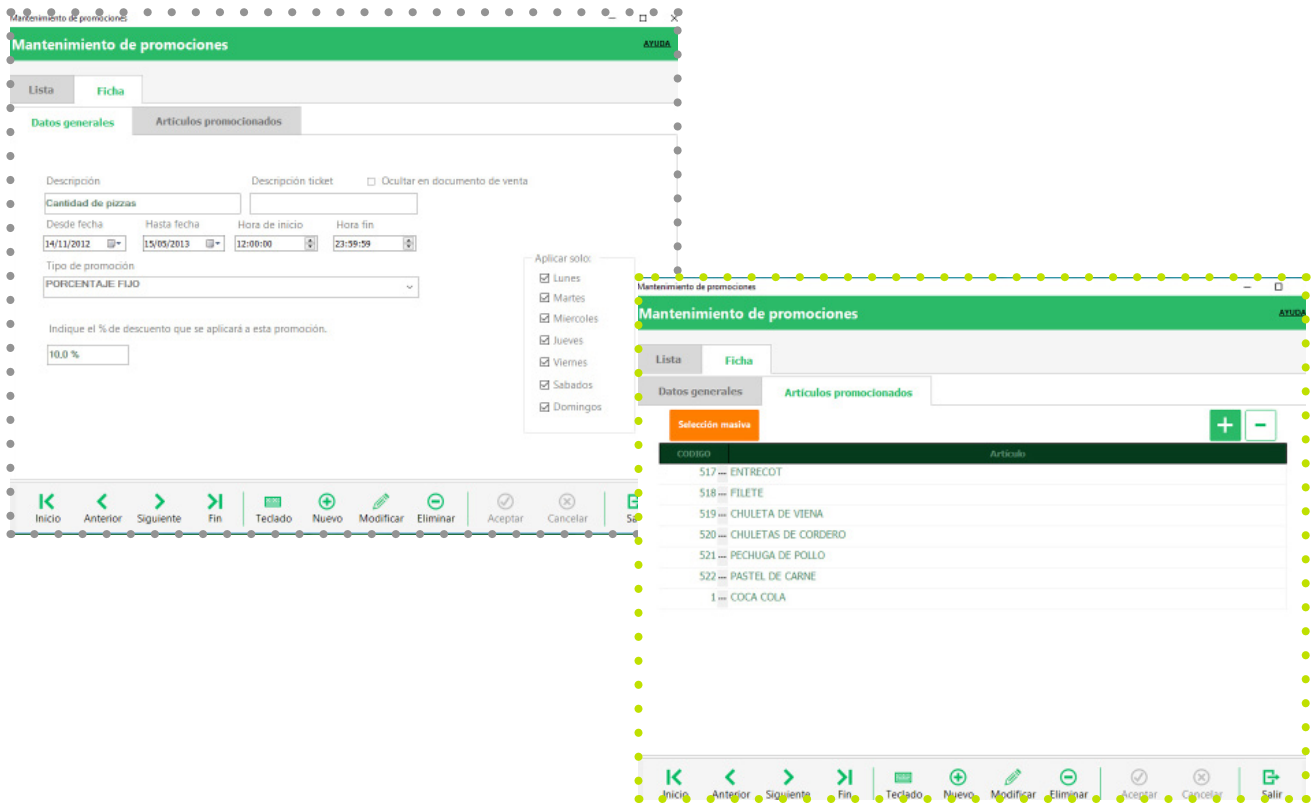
Mantenimiento de promociones

Mantenimiento de promociones

AYUDA

Lista

Ficha

Datos generales

Articulos promocionados

Descripción

Descripción ticket

Ocultar en documento de venta

Cantidad de pizzas

Desde fecha

Hasta fecha

Hora de inicio

Hora fin

14/11/2012

15/05/2013

12:00:00

23:59:59

Tipo de promoción

PORCENTAJE FIJO

Aplicar solo:

Lunes

Martes

Miercoles

Jueves

Viernes

Sabados

Domingos

Indique el % de descuento que se aplicará a esta promoción.

10.0 %

Inicio

Anterior

Siguiente

Fin

Teclado

Nuevo

Modificar

Eliminar

Aceptar

Cancelar

Sa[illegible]

Mantenimiento de promociones

Mantenimiento de promociones

AYUDA

Lista

Ficha

Datos generales

Articulos promocionados

Selección masiva

| CODIGO | Articulo |
|---|---|
| 517 ... | ENTRECOT |
| 518 ... | FILETE |
| 519 ... | CHULETA DE VIENA |
| 520 ... | CHULETAS DE CORDERO |
| 521 ... | PECHUGA DE POLLO |
| 522 ... | PASTEL DE CARNE |
| 1 ... | COCA COLA |

Inicio

Anterior

Siguiente

Fin

Teclado

Nuevo

Modificar

Eliminar

Aceptar

Cancelar

Salir